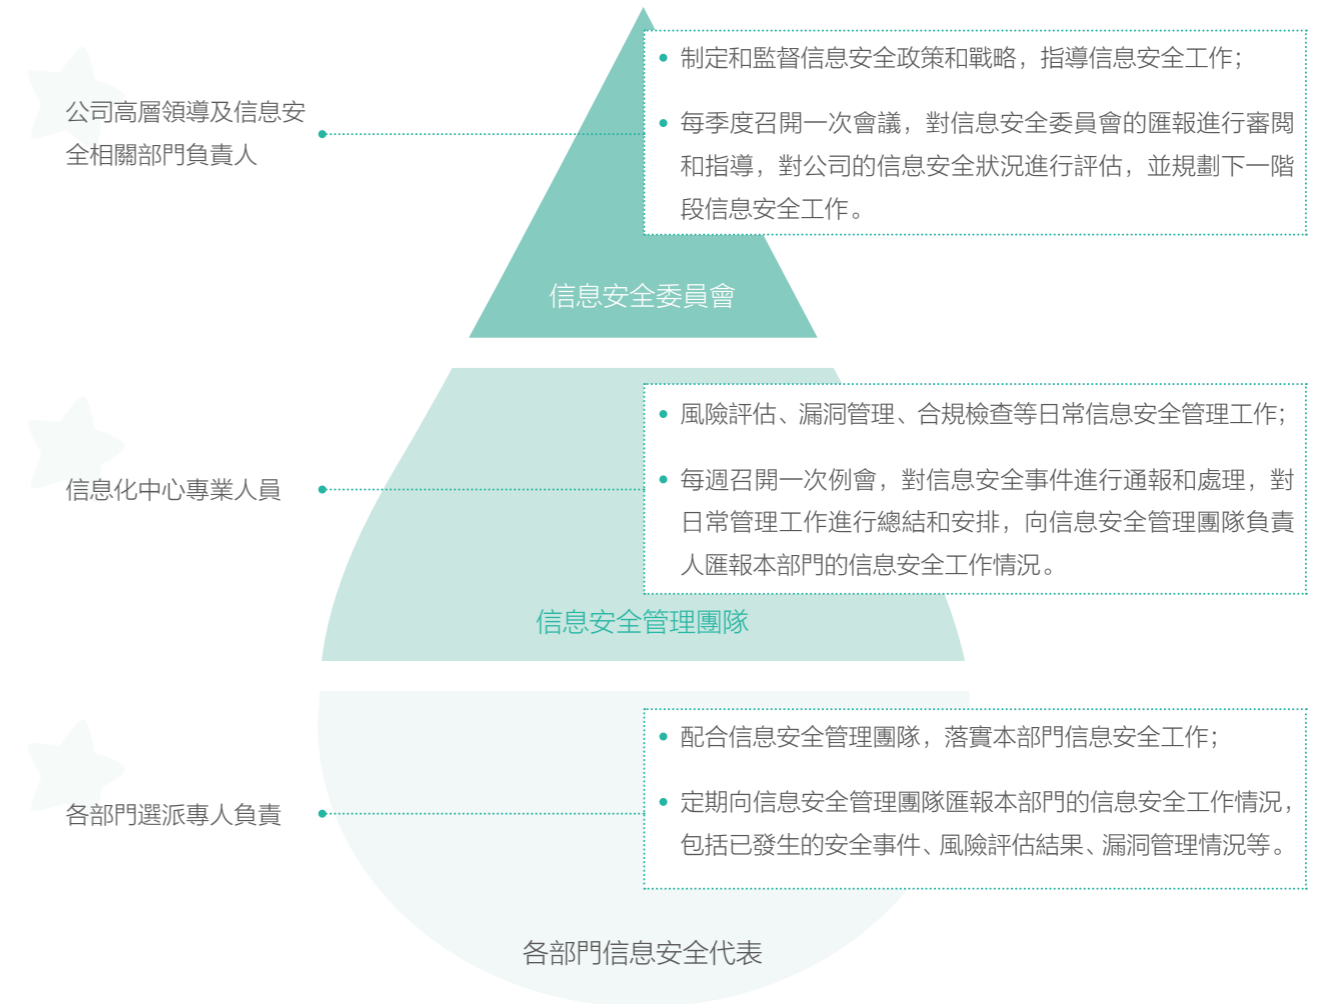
公司高層領導及信息安全相關部門負責人

- 制定和監督信息安全政策和戰略，指導信息安全工作；
- 每季度召開一次會議，對信息安全委員會的匯報進行審閱和指導，對公司的信息安全狀況進行評估，並規劃下一階段信息安全工作。

信息安全委員會

信息化中心專業人員

- 風險評估、漏洞管理、合規檢查等日常信息安全管理工作；
- 每週召開一次例會，對信息安全事件進行通報和處理，對日常管理工作進行總結和安排，向信息安全管理團隊負責人匯報本部門的信息安全工作情況。

信息安全管理團隊

各部門選派專人負責

- 配合信息安全管理團隊，落實本部門信息安全工作；
- 定期向信息安全管理團隊匯報本部門的信息安全工作情況，包括已發生的安全事件、風險評估結果、漏洞管理情況等。

各部門信息安全代表